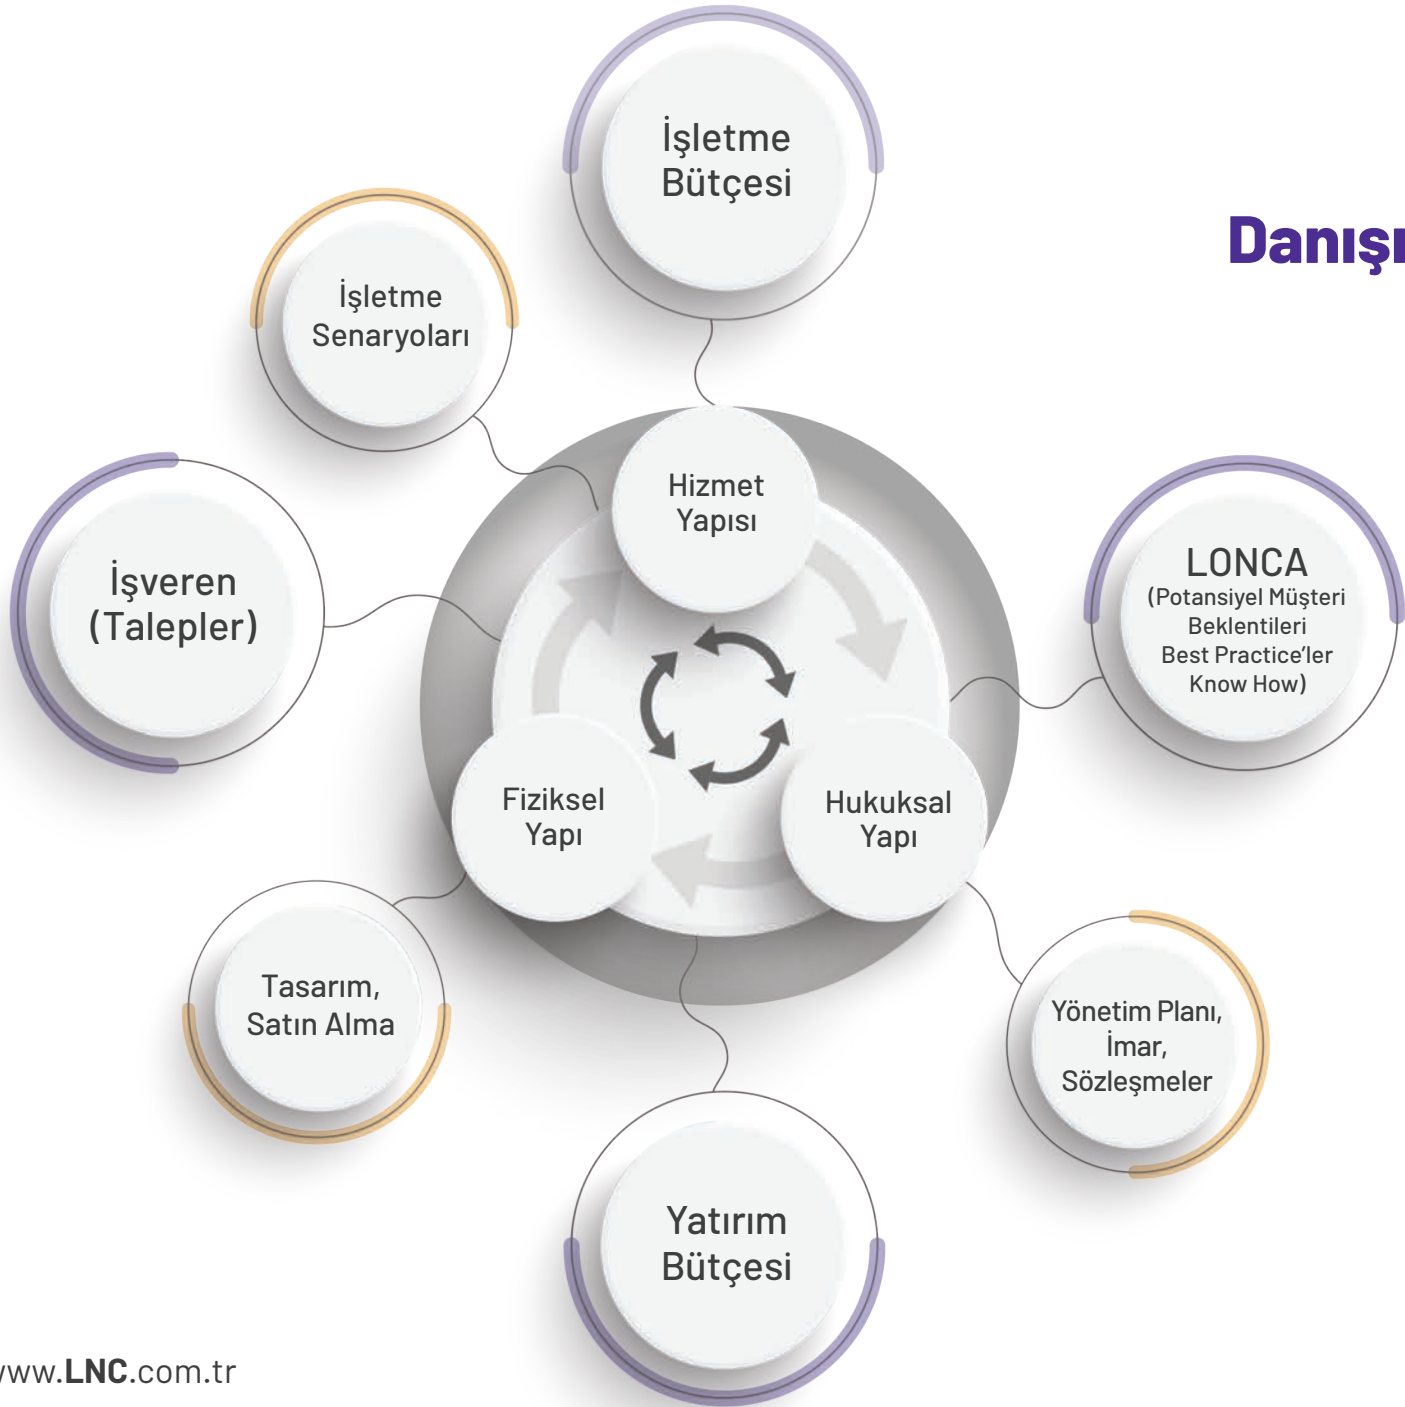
İşletme Bütçesi

Danışı

İşletme Senaryoları

İşveren (Talepler)

Hizmet Yapısı

LONCA (Potansiyel Müşteri Beklentileri Best Practice'ler Know How)

Fiziksel Yapı

Hukuksal Yapı

Tasarım, Satın Alma

Yönetim Planı, İmar, Sözleşmeler

Yatırım Bütçesi

www.LNC.com.tr